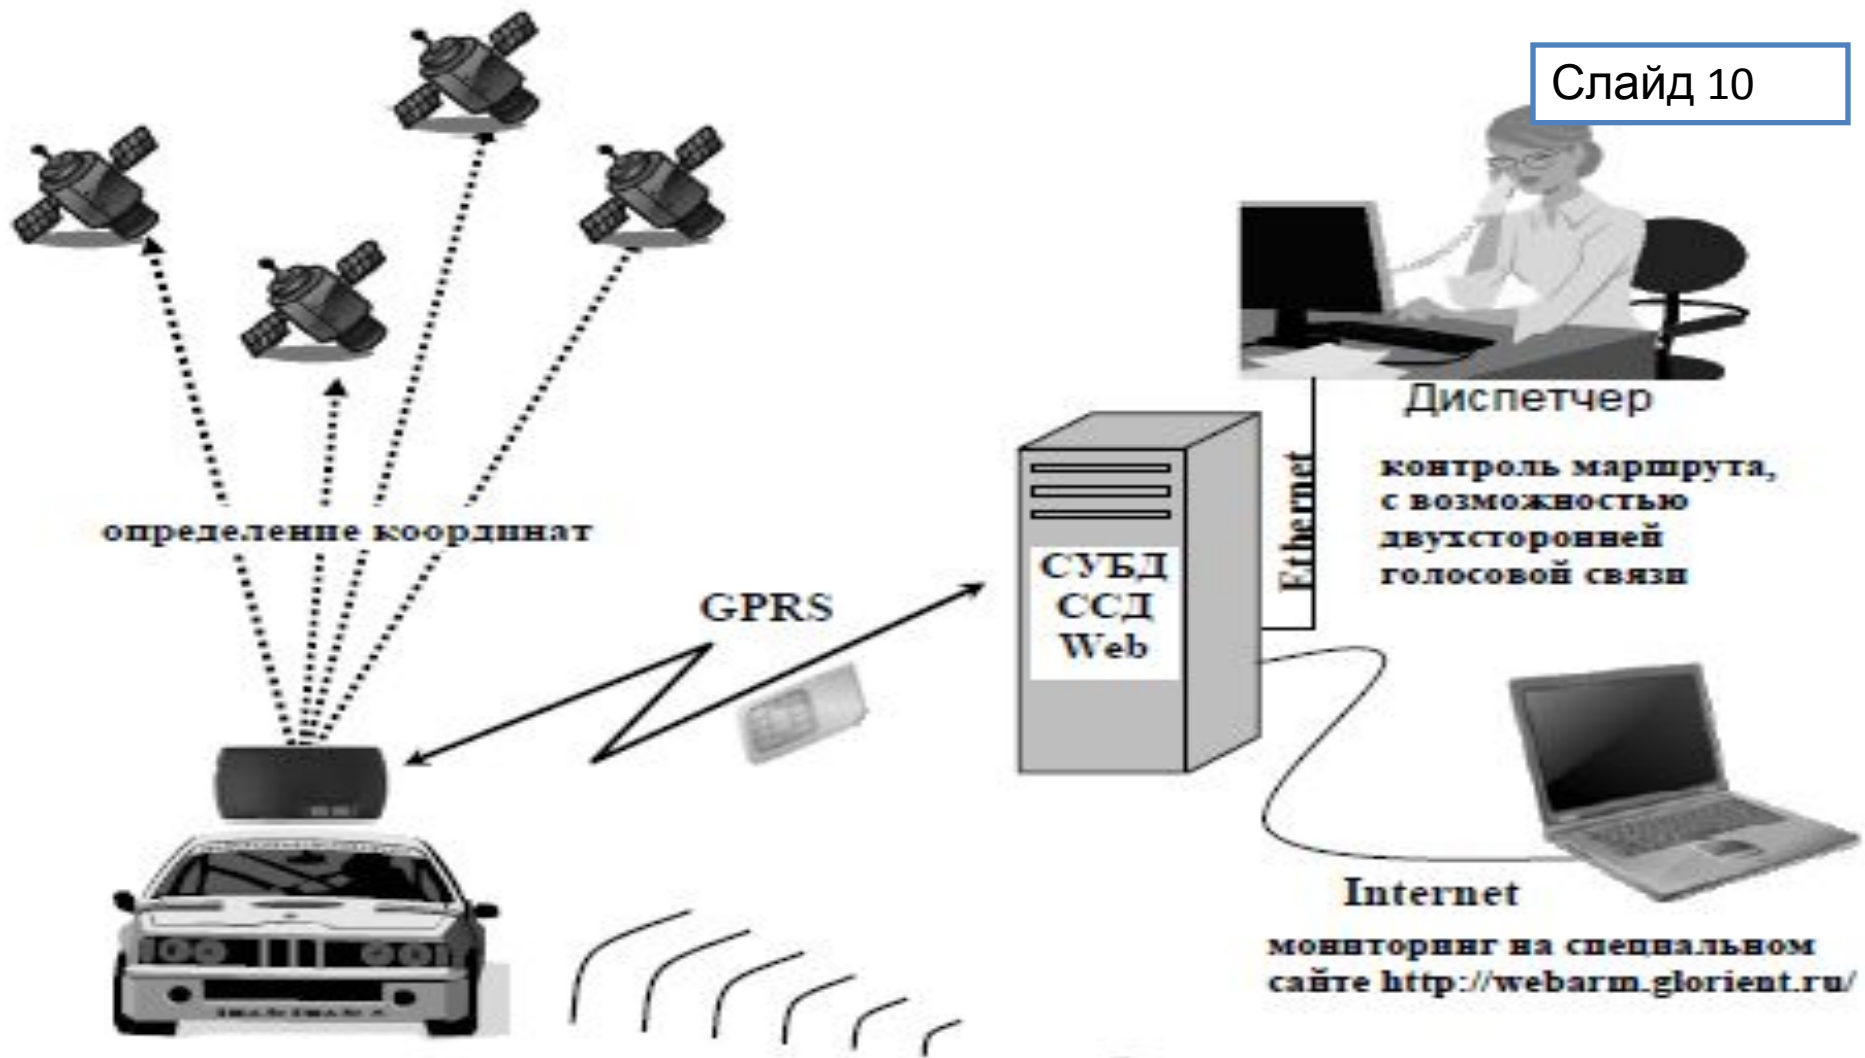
Слайд 10

определение координат

GPRS

СУБД
ССД
Web

Ethernet

Диспетчер

контроль маршрута, с возможностью двухсторонней голосовой связи

Internet

мониторинг на специальном сайте http://webarm.glorient.ru/